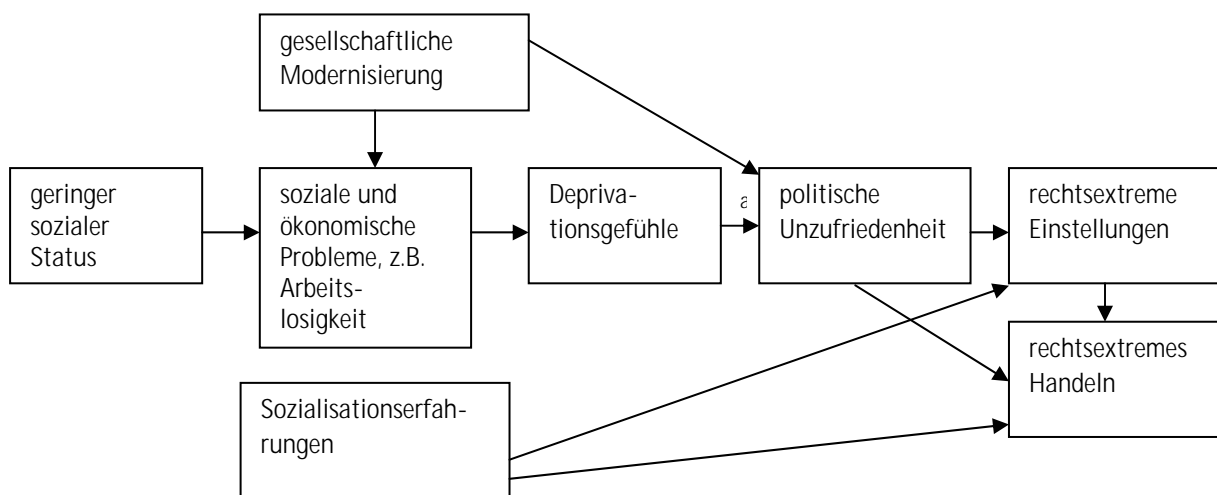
gesellschaftliche Modernisierung

geringer sozialer Status

soziale und ökonomische Probleme, z.B. Arbeitslosigkeit

Deprivationsgefühle

a

politische Unzufriedenheit

rechtsextreme Einstellungen

rechtsextremes Handeln

Sozialisationserfahrungen